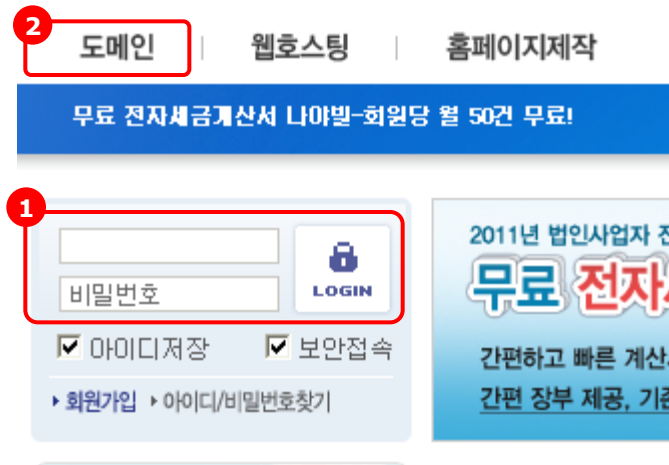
2
도메인 | 웹호스팅 | 홈페이지제작

무료 전자세금계산서 나야빌-회원당 월 50건 무료!

1

비밀번호
LOGIN

아이디저장 보안접속

회원가입 아이디/비밀번호찾기

2011년 법인사업자 전
무료 전자
간편하고 빠른 계산
간편 장부 제공, 기존